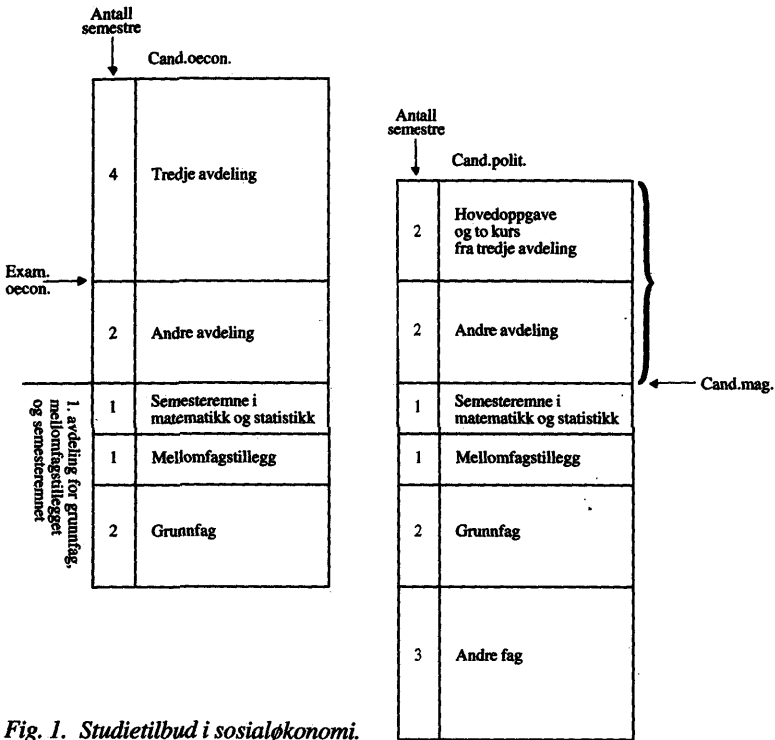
Antall semestre

Cand.oecon.

| | |
|---|---|
| 4 | Tredje avdeling |
| 2 | Andre avdeling |
| 1 | Semesteremne i matematikk og statistikk |
| 1 | Mellomfagstillegg |
| 2 | Grunnfag |

Exam. oecon.

1. avdeling for grunnfag, mellomfagstillegget og semesteremnet

Antall semestre

Cand.polit.

| | |
|---|---|
| 2 | Hovedoppgave og to kurs fra tredje avdeling |
| 2 | Andre avdeling |
| 1 | Semesteremne i matematikk og statistikk |
| 1 | Mellomfagstillegg |
| 2 | Grunnfag |
| 3 | Andre fag |

Cand.mag.

Fig. 1. Studietilbud i sosialøkonomi.